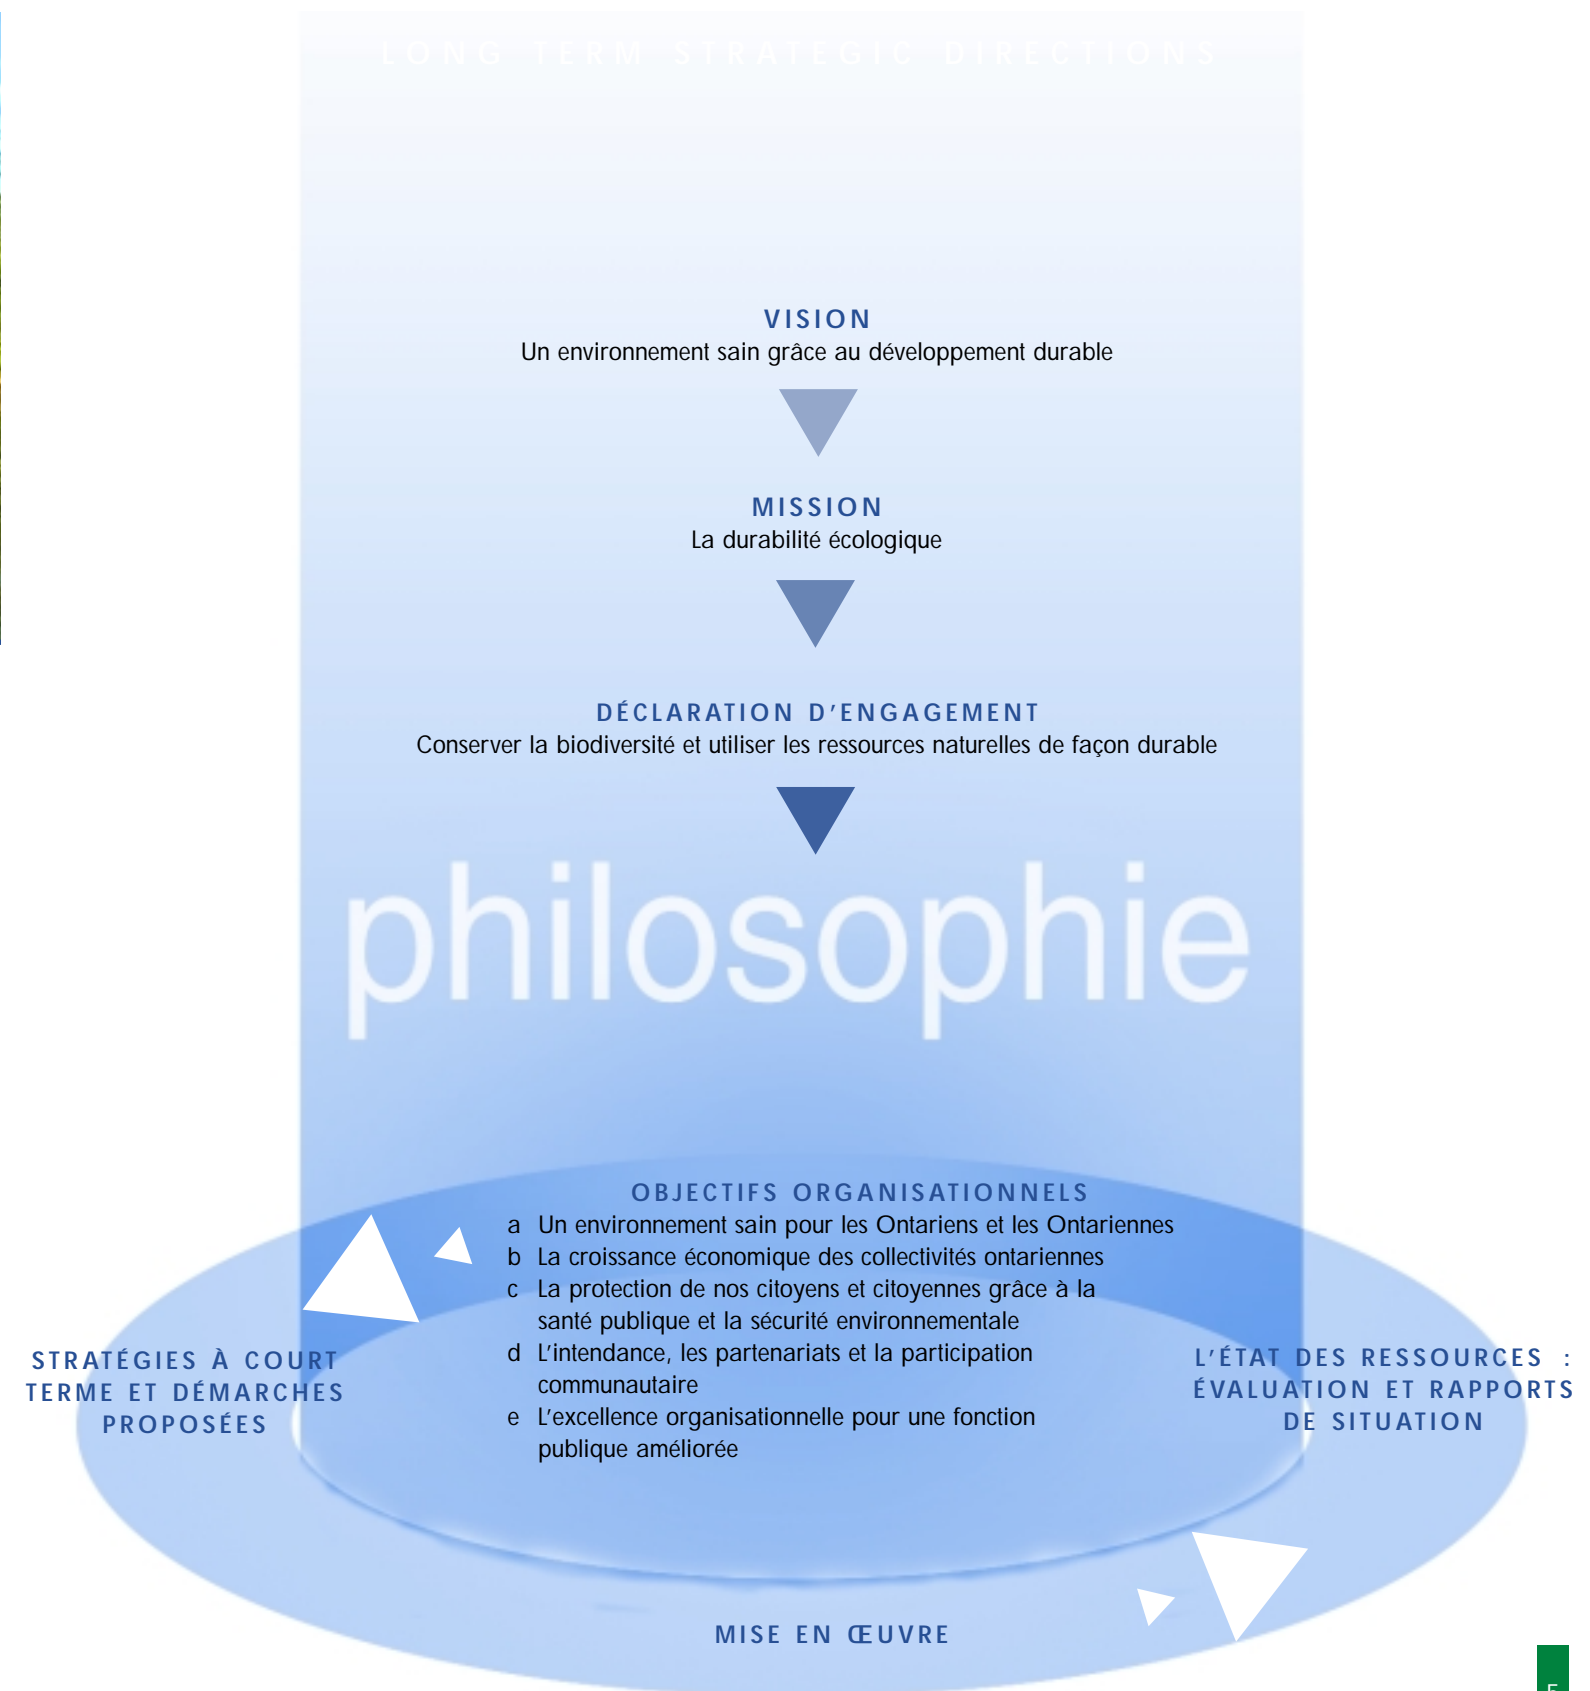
LONG TERM STRATEGIC DIRECTIONS

VISION
Un environnement sain grâce au développement durable

MISSION
La durabilité écologique

DÉCLARATION D'ENGAGEMENT
Conserver la biodiversité et utiliser les ressources naturelles de façon durable

philosophie

OBJECTIFS ORGANISATIONNELS
a Un environnement sain pour les Ontariens et les Ontariennes
b La croissance économique des collectivités ontariennes
c La protection de nos citoyens et citoyennes grâce à la santé publique et la sécurité environnementale
d L'intendance, les partenariats et la participation communautaire
e L'excellence organisationnelle pour une fonction publique améliorée

STRATÉGIES À COURT TERME ET DÉMARCHES PROPOSÉES

L'ÉTAT DES RESSOURCES : ÉVALUATION ET RAPPORTS DE SITUATION

MISE EN ŒUVRE

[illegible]